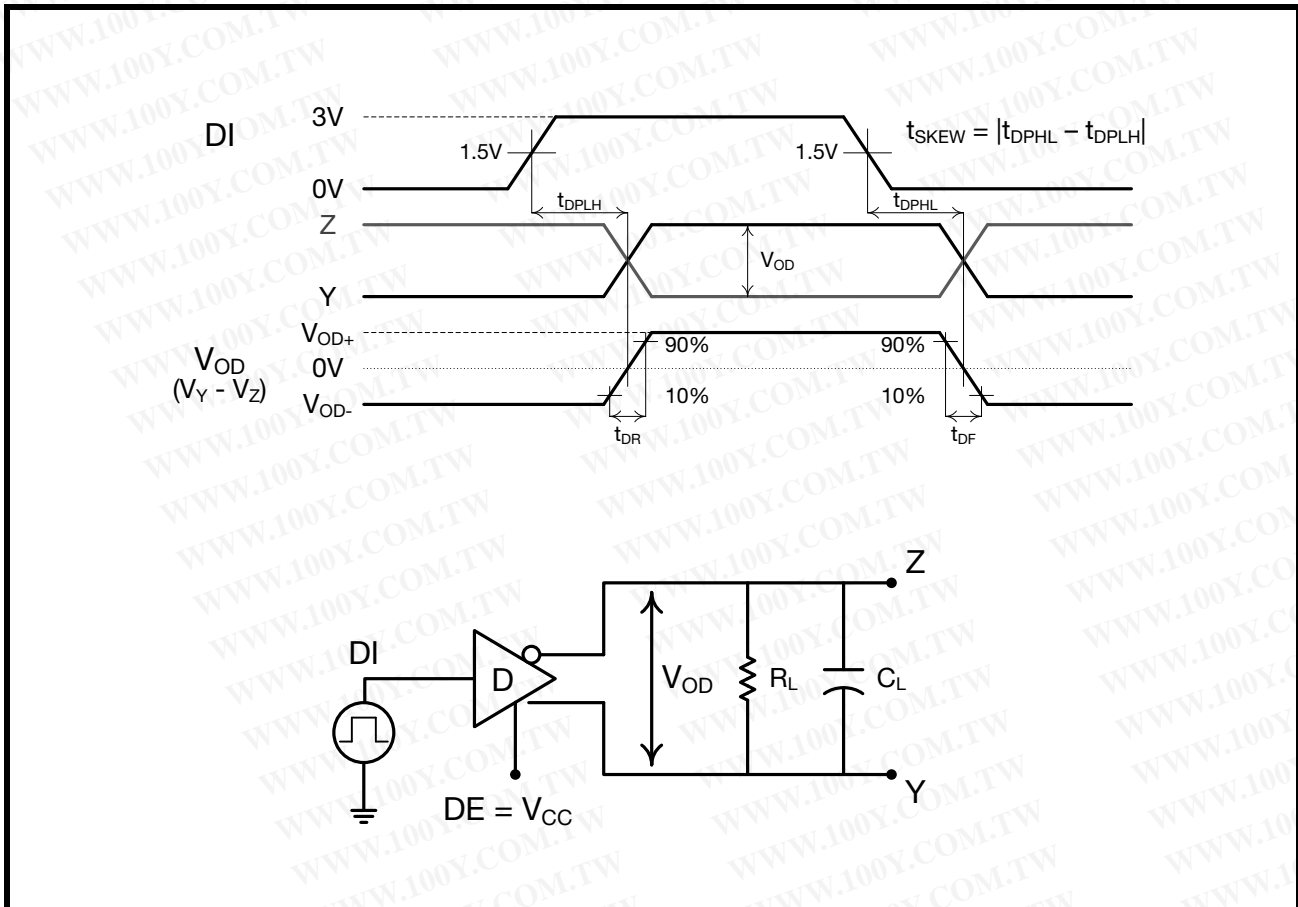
DI
3V
1.5V
1.5V
$t_{SKEW} = |t_{DPHL} - t_{DPLH}|$
0V
$t_{DPLH}$
$t_{DPHL}$
Z
$V_{OD}$
Y
$V_{OD+}$
90%
90%
$V_{OD}$
$(V_Y - V_Z)$
0V
$V_{OD-}$
10%
10%
$t_{DR}$
$t_{DF}$

Z
DI
D
$V_{OD}$
$R_L$
$C_L$
$DE = V_{CC}$
Y

WWW.100Y.COM.TW